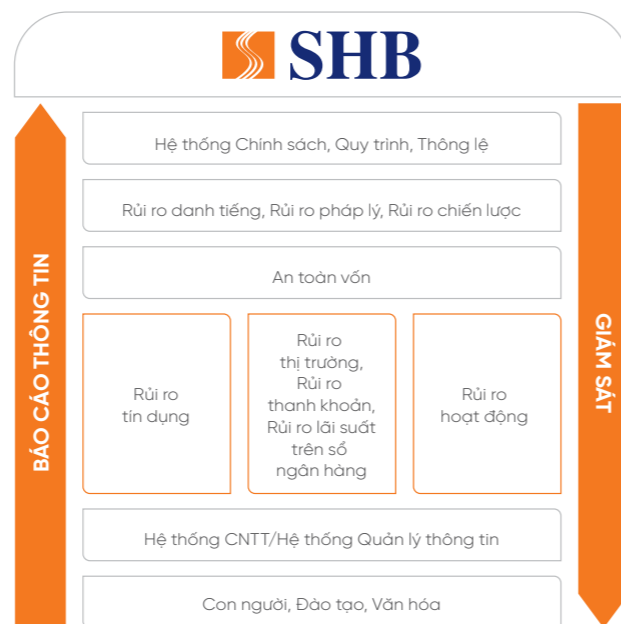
SHB

BÁO CÁO THÔNG TIN

Hệ thống Chính sách, Quy trình, Thông lệ

Rủi ro danh tiếng, Rủi ro pháp lý, Rủi ro chiến lược

An toàn vốn

Rủi ro tín dụng

Rủi ro thị trường, Rủi ro thanh khoản, Rủi ro lãi suất trên sổ ngân hàng

Rủi ro hoạt động

Hệ thống CNTT/Hệ thống Quản lý thông tin

Con người, Đào tạo, Văn hóa

GIÁM SÁT